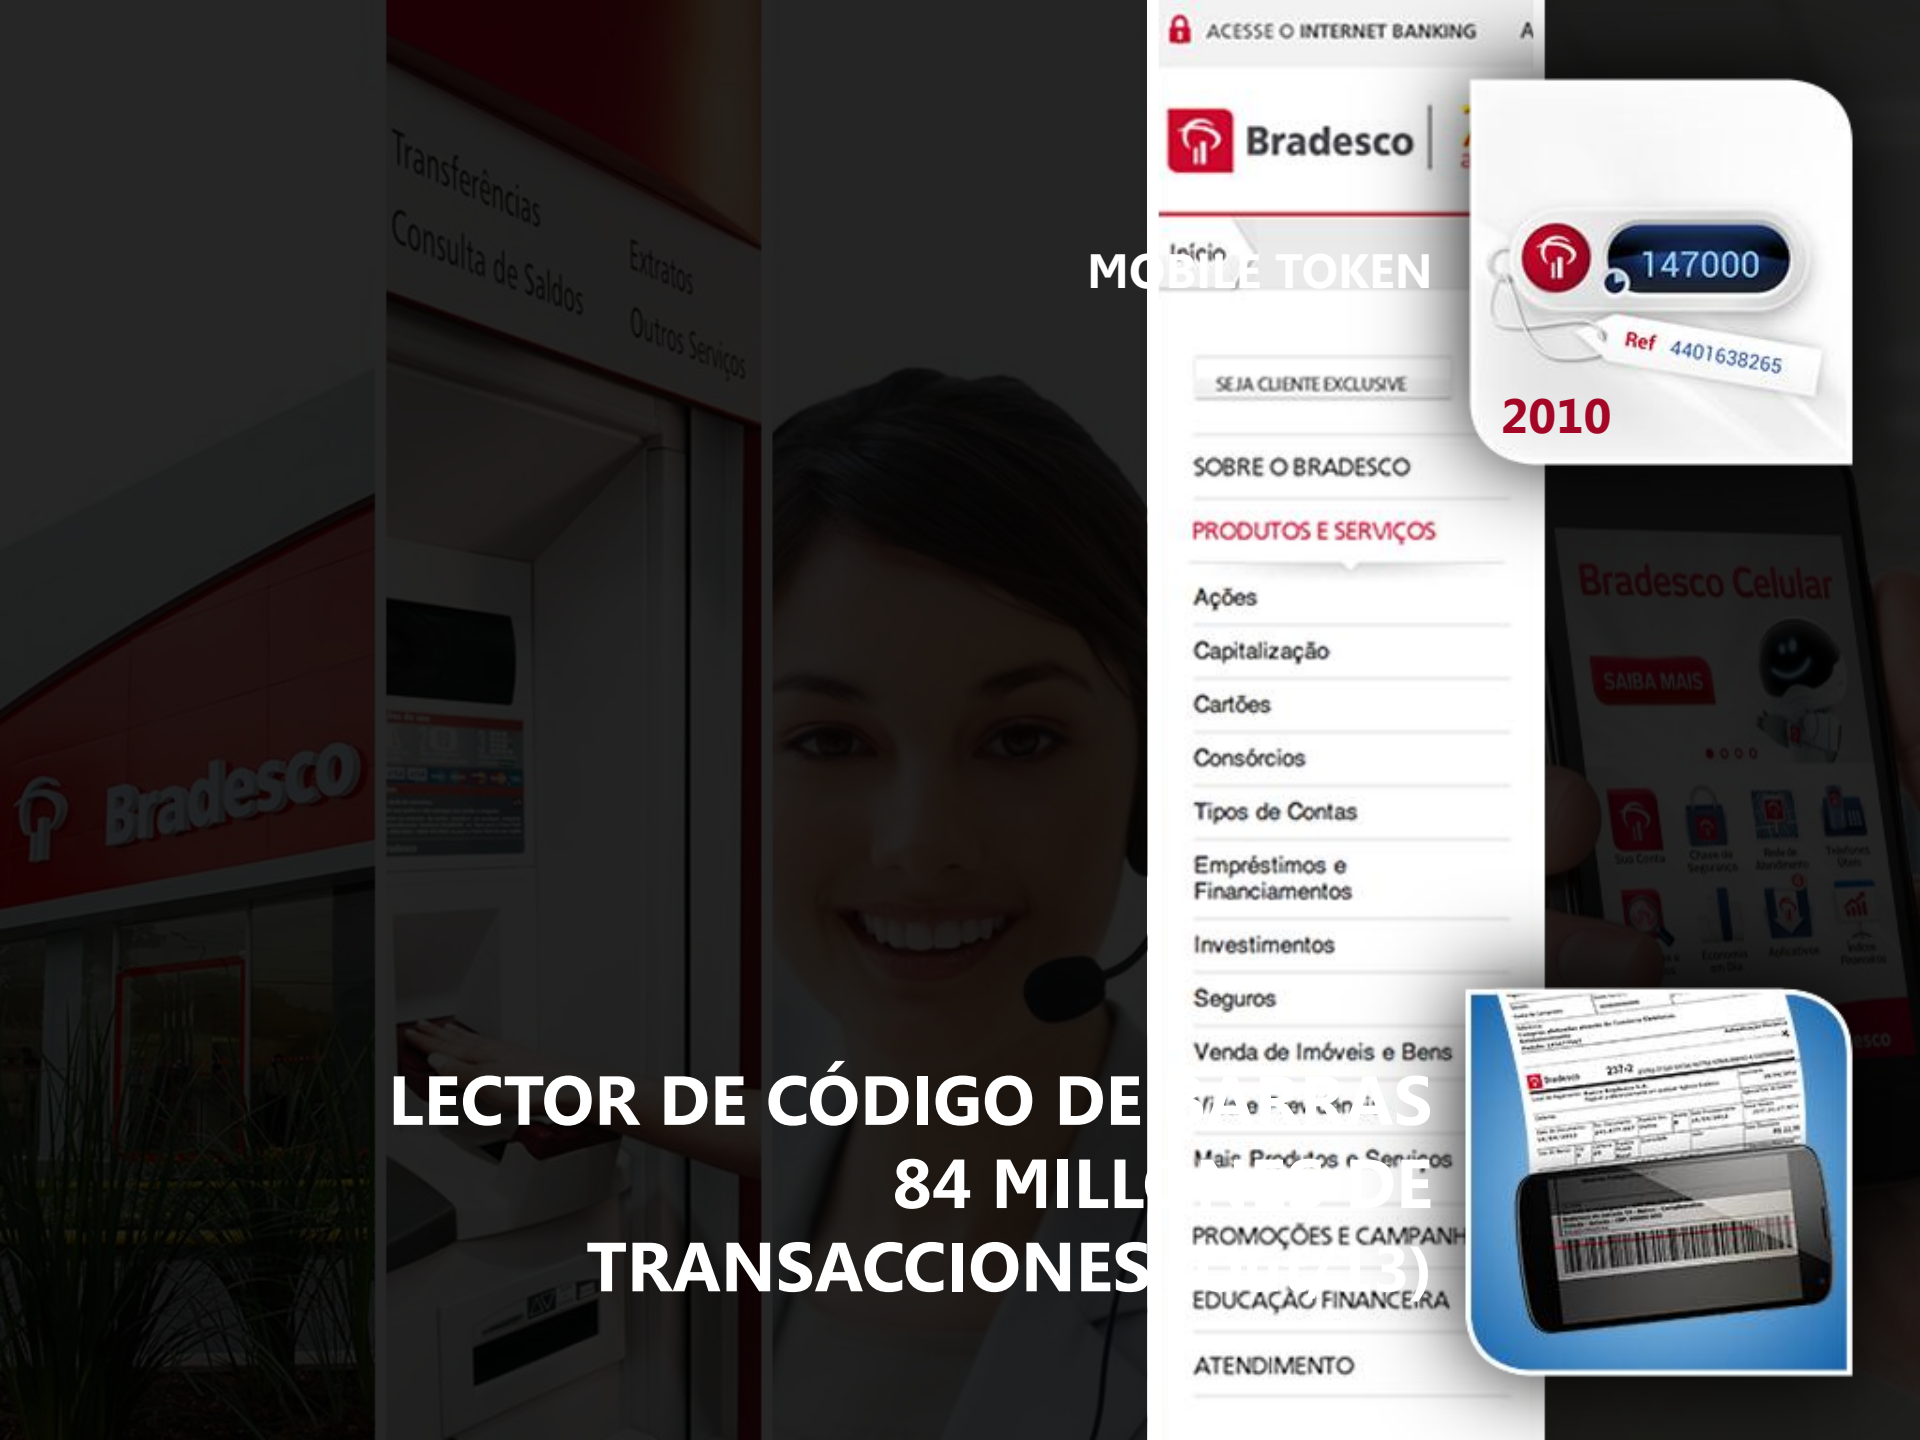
Transferências
Consulta de Saldos
Extratos
Outros Serviços

Bradesco

ACESSE O INTERNET BANKING

Bradesco

Início

MOBILE TOKEN

147000

Ref 4401638265

2010

SEJA CLIENTE EXCLUSIVE

SOBRE O BRADESCO

PRODUTOS E SERVIÇOS

Ações

Capitalização

Cartões

Consórcios

Tipos de Contas

Empréstimos e Financiamentos

Investimentos

Seguros

Venda de Imóveis e Bens

Mais Produtos e Serviços

PROMOÇÕES E CAMPANH

EDUCAÇÃO FINANCEIRA

ATENDIMENTO

Bradesco Celular

SAIBA MAIS

LECTOR DE CÓDIGO DE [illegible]AS
84 MILL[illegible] DE
TRANSACCIONES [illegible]3)